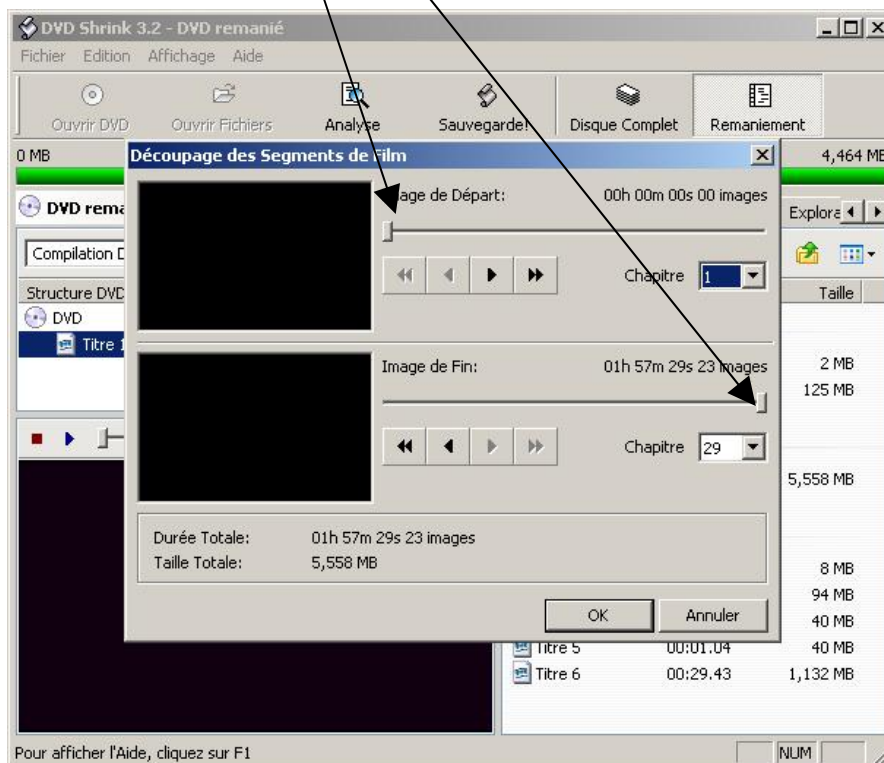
DVD Shrink 3.2 - DVD remanié

Fichier Edition Affichage Aide

Ouvrir DVD Ouvrir Fichiers Analyse Sauvegarde! Disque Complet Remaniement

0 MB 4,464 MB

DVD rema

Explora

Compilation D

Structure DVD

Taille

DVD

Titre 1

Découpage des Segments de Film

Image de Départ: 00h 00m 00s 00 images

Chapitre 1

Image de Fin: 01h 57m 29s 23 images

Chapitre 29

Durée Totale: 01h 57m 29s 23 images
Taille Totale: 5,558 MB

OK Annuler

2 MB
125 MB
5,558 MB
8 MB
94 MB
40 MB

Titre 5 00:01.04 40 MB
Titre 6 00:29.43 1,132 MB

Pour afficher l'Aide, cliquez sur F1

NUM